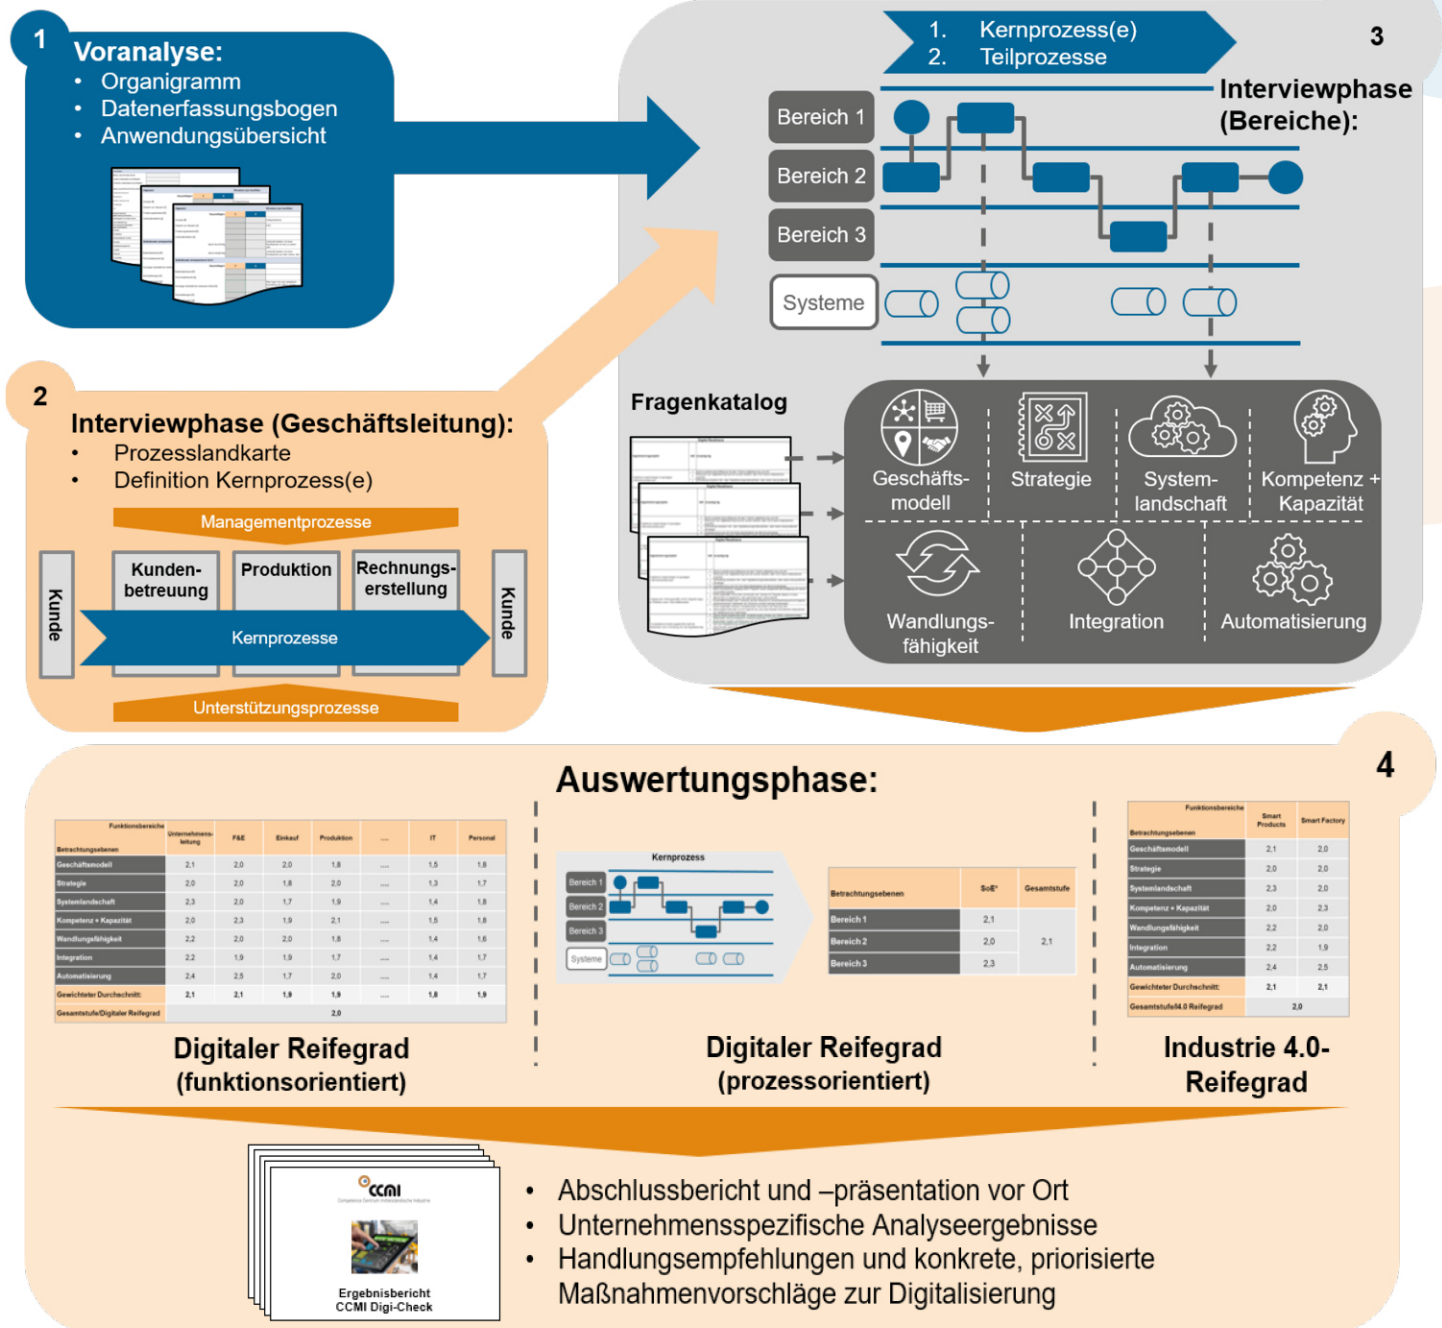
1
Voranalyse:
• Organigramm
• Datenerfassungsbogen
• Anwendungsübersicht

2
Interviewphase (Geschäftsleitung):
• Prozesslandkarte
• Definition Kernprozess(e)

Managementprozesse
Kunde
Kundenbetreuung
Produktion
Rechnungserstellung
Kunde
Kernprozesse
Unterstützungsprozesse

1. Kernprozess(e)
2. Teilprozesse
3
Interviewphase (Bereiche):
Bereich 1
Bereich 2
Bereich 3
Systeme

Fragenkatalog
Geschäftsmodell
Strategie
Systemlandschaft
Kompetenz + Kapazität
Wandlungsfähigkeit
Integration
Automatisierung

4
Auswertungsphase:

| Funktionsbereiche / Betrachtungsebenen | Unternehmensleitung | F&E | Einkauf | Produktion | ... | IT | Personal |
|---|---|---|---|---|---|---|---|
| Geschäftsmodell | 2,1 | 2,0 | 2,0 | 1,8 | ... | 1,5 | 1,8 |
| Strategie | 2,0 | 2,0 | 1,8 | 2,0 | ... | 1,3 | 1,7 |
| Systemlandschaft | 2,3 | 2,0 | 1,7 | 1,9 | ... | 1,4 | 1,8 |
| Kompetenz + Kapazität | 2,0 | 2,3 | 1,9 | 2,1 | ... | 1,5 | 1,8 |
| Wandlungsfähigkeit | 2,2 | 2,0 | 2,0 | 1,8 | ... | 1,4 | 1,6 |
| Integration | 2,2 | 1,9 | 1,9 | 1,7 | ... | 1,4 | 1,7 |
| Automatisierung | 2,4 | 2,5 | 1,7 | 2,0 | ... | 1,4 | 1,7 |
| Gewichteter Durchschnitt: | 2,1 | 2,1 | 1,9 | 1,9 | ... | 1,8 | 1,9 |
| Gesamtstufe/Digitaler Reifegrad | 2,0 | | | | | | |

Digitaler Reifegrad (funktionsorientiert)

Kernprozess
Bereich 1
Bereich 2
Bereich 3
Systeme

| Betrachtungsebenen | SoE* | Gesamtstufe |
|---|---|---|
| Bereich 1 | 2,1 | 2,1 |
| Bereich 2 | 2,0 | |
| Bereich 3 | 2,3 | |

Digitaler Reifegrad (prozessorientiert)

| Funktionsbereiche / Betrachtungsebenen | Smart Products | Smart Factory |
|---|---|---|
| Geschäftsmodell | 2,1 | 2,0 |
| Strategie | 2,0 | 2,0 |
| Systemlandschaft | 2,3 | 2,0 |
| Kompetenz + Kapazität | 2,0 | 2,3 |
| Wandlungsfähigkeit | 2,2 | 2,0 |
| Integration | 2,2 | 1,9 |
| Automatisierung | 2,4 | 2,5 |
| Gewichteter Durchschnitt: | 2,1 | 2,1 |
| Gesamtstufe/I4.0 Reifegrad | 2,0 | |

Industrie 4.0-Reifegrad

CCMI
Ergebnisbericht
CCMI Digi-Check

• Abschlussbericht und –präsentation vor Ort
• Unternehmensspezifische Analyseergebnisse
• Handlungsempfehlungen und konkrete, priorisierte Maßnahmenvorschläge zur Digitalisierung